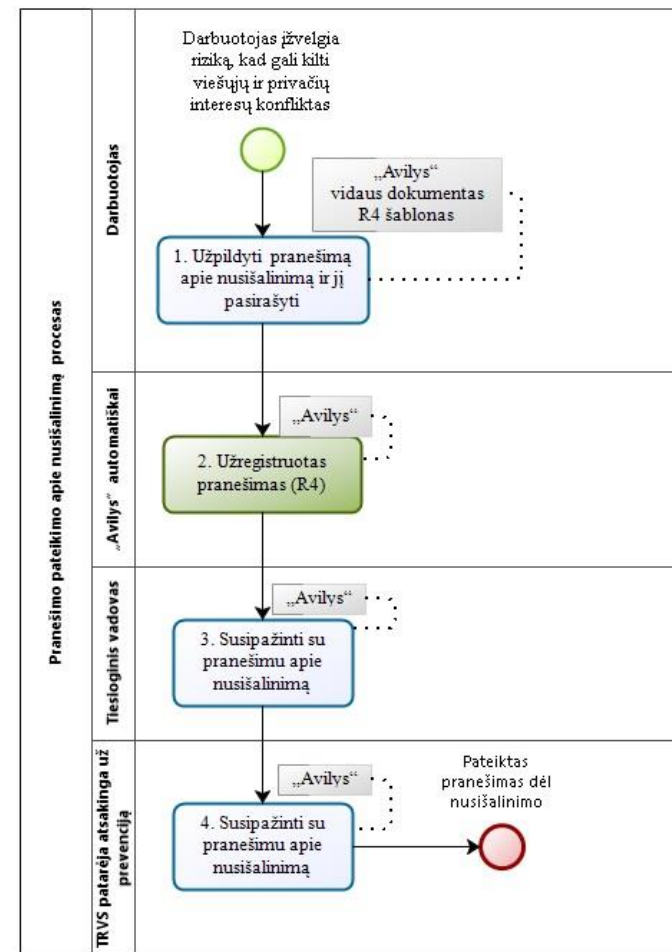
Pranešimo pateikimo apie nusišalinimą procesas

Darbuotojas

Darbuotojas įžvelgia riziką, kad gali kilti viešųjų ir privačių interesų konfliktas

„Avilys“ vidaus dokumentas R4 šablonas

1. Užpildyti pranešimą apie nusišalinimą ir jį pasirašyti

„Avilys“ automatiškai

„Avilys“

2. Užregistruotas pranešimas (R4)

Tiesioginis vadovas

„Avilys“

3. Susipažinti su pranešimu apie nusišalinimą

TRVS patarėja atsakinga už prevenciją

„Avilys“

Pateiktas pranešimas dėl nusišalinimo

4. Susipažinti su pranešimu apie nusišalinimą